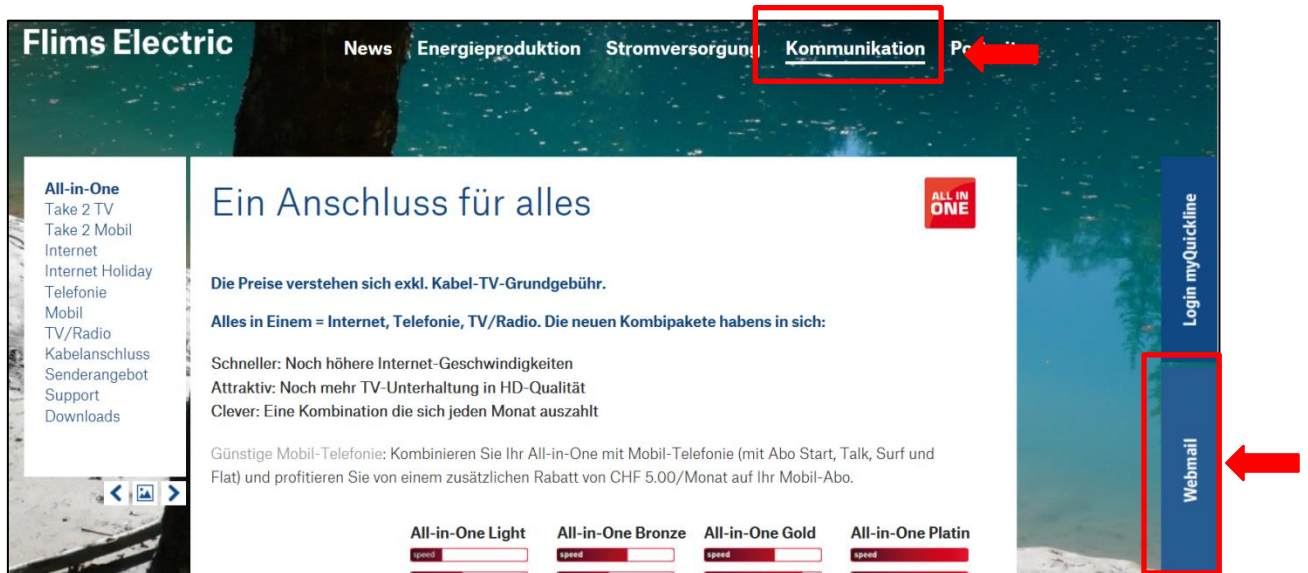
Flims Electric

News Energieproduktion Stromversorgung Kommunikation Po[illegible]

All-in-One
Take 2 TV
Take 2 Mobil
Internet
Internet Holiday
Telefonie
Mobil
TV/Radio
Kabelanschluss
Senderangebot
Support
Downloads

Ein Anschluss für alles

ALL IN ONE

Die Preise verstehen sich exkl. Kabel-TV-Grundgebühr.

Alles in Einem = Internet, Telefonie, TV/Radio. Die neuen Kombipakete habens in sich:

Schneller: Noch höhere Internet-Geschwindigkeiten
Attraktiv: Noch mehr TV-Unterhaltung in HD-Qualität
Clever: Eine Kombination die sich jeden Monat auszahlt

Günstige Mobil-Telefonie: Kombinieren Sie Ihr All-in-One mit Mobil-Telefonie (mit Abo Start, Talk, Surf und Flat) und profitieren Sie von einem zusätzlichen Rabatt von CHF 5.00/Monat auf Ihr Mobil-Abo.

All-in-One Light
speed
All-in-One Bronze
speed
All-in-One Gold
speed
All-in-One Platin
speed

Login myQuickline

Webmail